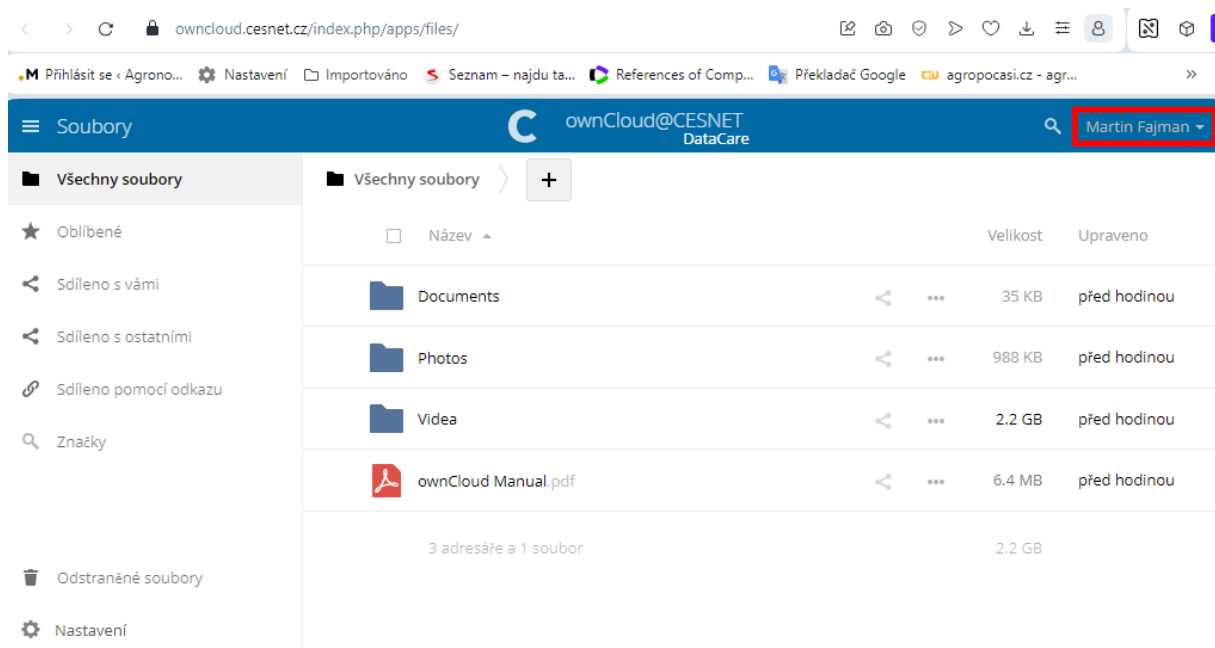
owncloud.cesnet.cz/index.php/apps/files/

M Přihlásit se ‹ Agrono... Nastavení Importováno Seznam – najdu ta... References of Comp... Překladač Google agropocasi.cz - agr... »

Soubory

ownCloud@CESNET
DataCare

Martin Fajman

Všechny soubory
Oblíbené
Sdíleno s vámi
Sdíleno s ostatními
Sdíleno pomocí odkazu
Značky

Odstraněné soubory
Nastavení

Všechny soubory +

| Název | | Velikost | Upraveno |
|---|---|---|---|
| Documents | ••• | 35 KB | před hodinou |
| Photos | ••• | 988 KB | před hodinou |
| Videa | ••• | 2.2 GB | před hodinou |
| ownCloud Manual.pdf | ••• | 6.4 MB | před hodinou |
| 3 adresáře a 1 soubor | | 2.2 GB | |